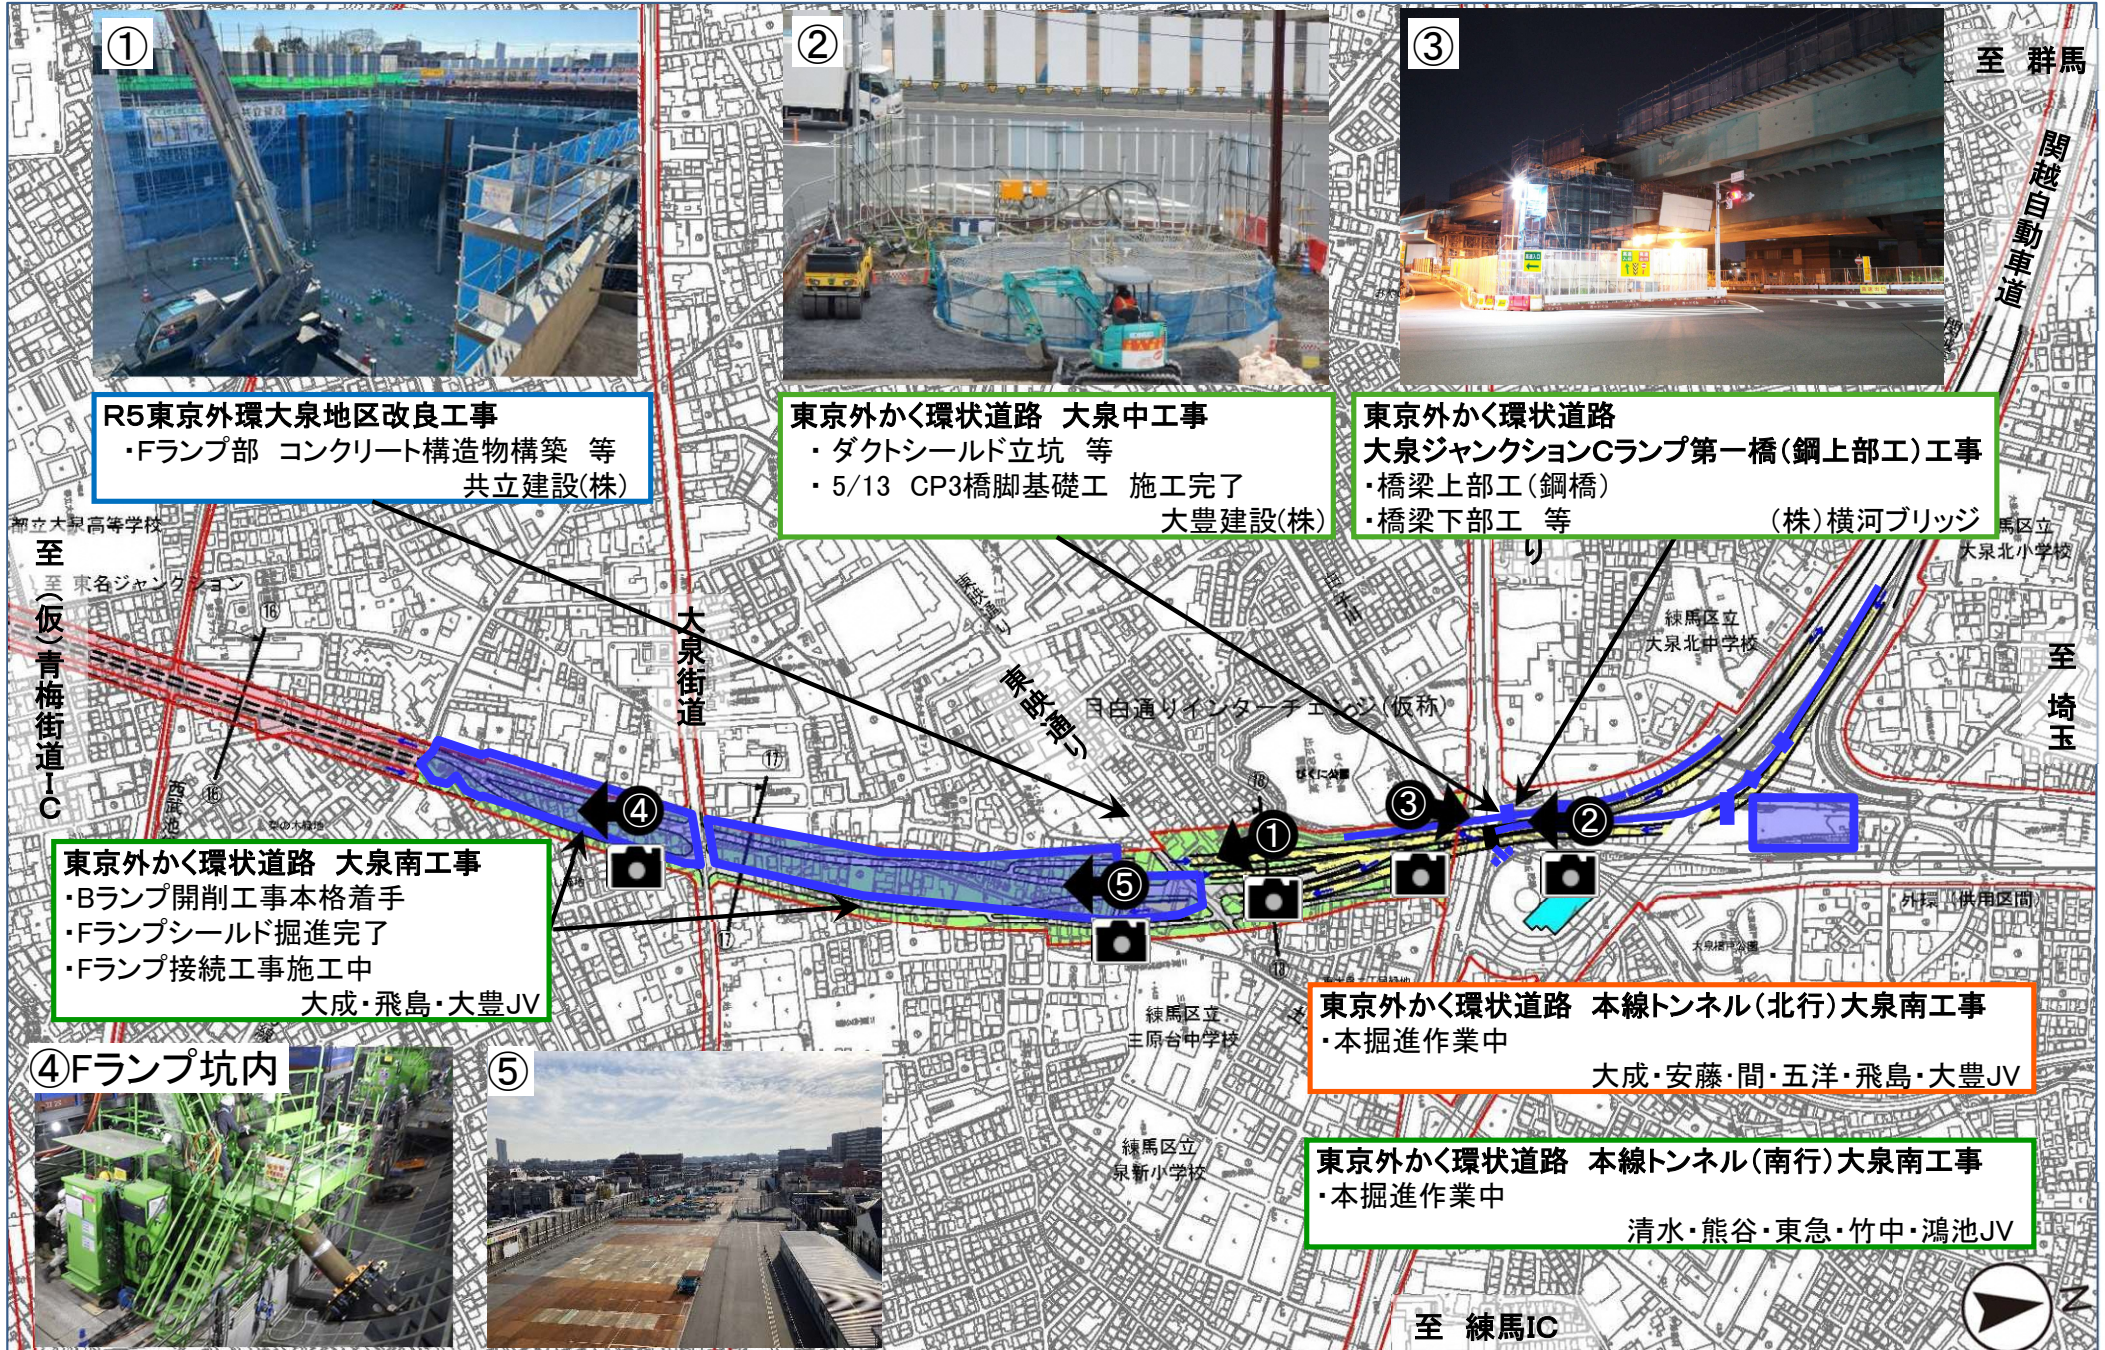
①

②

③

至 群馬

関越自動車道

R5東京外環大泉地区改良工事
・Fランプ部 コンクリート構造物構築 等
共立建設(株)

東京外かく環状道路 大泉中工事
・ダクトシールド立坑 等
・5/13 CP3橋脚基礎工 施工完了
大豊建設(株)

東京外かく環状道路
大泉ジャンクションCランプ第一橋(鋼上部工)工事
・橋梁上部工(鋼橋)
・橋梁下部工 等
(株)横河ブリッジ

都立大泉高等学校

至 東名ジャンクション

至 (仮)青梅街道IC

大泉街道

東映通り

目白通りインターチェンジ(仮称)

練馬区立大泉北中学校

大泉北小学校

至 埼玉

④

⑤

①

③

②

東京外かく環状道路 大泉南工事
・Bランプ開削工事本格着手
・Fランプシールド掘進完了
・Fランプ接続工事施工中
大成・飛島・大豊JV

外環(供用区間)

練馬区立三原台中学校

東京外かく環状道路 本線トンネル(北行)大泉南工事
・本掘進作業中
大成・安藤・間・五洋・飛島・大豊JV

④Fランプ坑内

⑤

練馬区立泉新小学校

東京外かく環状道路 本線トンネル(南行)大泉南工事
・本掘進作業中
清水・熊谷・東急・竹中・鴻池JV

至 練馬IC

N